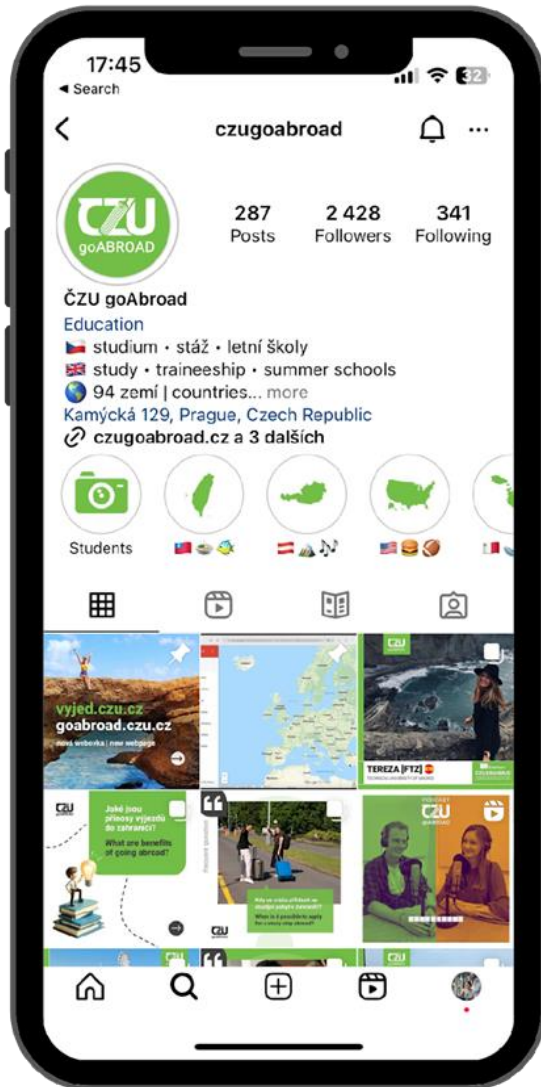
17:45
◀ Search
32
czugoabroad
ČZU goABROAD
287 Posts
2 428 Followers
341 Following
ČZU goAbroad
Education
🇨🇿 studium • stáž • letní školy
🇬🇧 study • traineeship • summer schools
🌎 94 zemí | countries... more
Kamýcká 129, Prague, Czech Republic
czugoabroad.cz a 3 dalších
Students
vyjed.czu.cz
goabroad.czu.cz
nová webovka | new webpage
ČZU
TEREZA [FTZ]
ČZU
Jaké jsou přínosy výjezdu do zahraničí?
What are benefits of going abroad?
ČZU
Kdy se můžu přihlásit na studijní pobyt v zahraničí?
When is it possible to apply for a study stay abroad?
PODCAST
ČZU
ČZU
ČZU